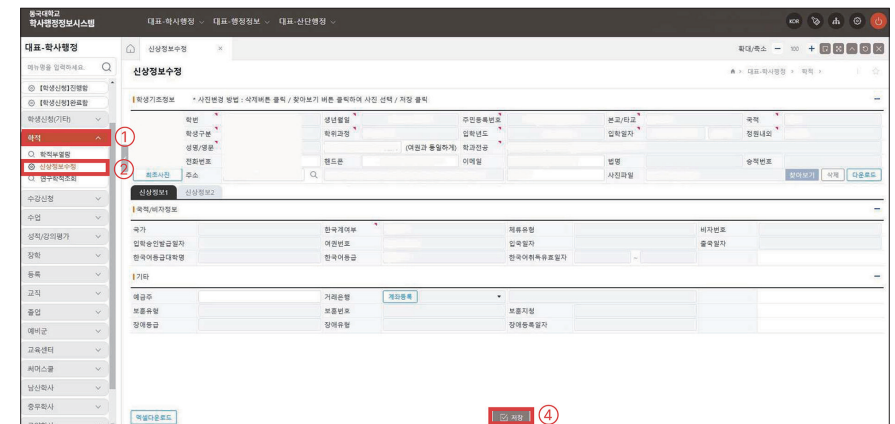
동국대학교
학사행정정보시스템

대표-학사행정 ∨ 대표-행정정보 ∨ 대표-산단행정 ∨

KOR

대표-학사행정

메뉴명을 입력하세요.

◎ [학생신청]진행함
◎ [학생신청]완료함
학생신청(기타)
학적
① 학적부열람
② 신상정보수정
○ 영구학적조회
수강신청
수업
성적/강의평가
장학
등록
교직
졸업
예비군
교육센터
서머스쿨
남산학사
중무학사

신상정보수정 ×

확대/축소 − 100 +

신상정보수정

대표-학사행정 › 학적 ›

학생기초정보 * 사진변경 방법 : 삭제버튼 클릭 / 찾아보기 버튼 클릭하여 사진 선택 / 저장 클릭

| 학번 | | 생년월일 | | 주민등록번호 | | 본교/타교 | | 국적 | |
|---|---|---|---|---|---|---|---|---|---|
| 학생구분 | | 학위과정 | | 입학년도 | | 입학일자 | | 정원내외 | |
| 성명/영문 | | (여권과 동일하게) | 학과전공 | | | | | | |
| 전화번호 | | 핸드폰 | | 이메일 | | 법명 | | 승적번호 | |
| 최초사진 | 주소 | | | | | 사진파일 | | 찾아보기 삭제 다운로드 | |

신상정보1 신상정보2

국적/비자정보

| 국가 | | 한국계여부 | | 체류유형 | | 비자번호 | |
|---|---|---|---|---|---|---|---|
| 입학승인발급일자 | | 여권번호 | | 입국일자 | | 출국일자 | |
| 한국어등급대학명 | | 한국어등급 | | 한국어취득유효일자 | | | |

기타

| 예금주 | | 거래은행 | 계좌등록 | | |
|---|---|---|---|---|---|
| 보훈유형 | | 보훈번호 | | 보훈지청 | |
| 장애등급 | | 장애유형 | | 장애등록일자 | |

엑셀다운로드

저장 ④